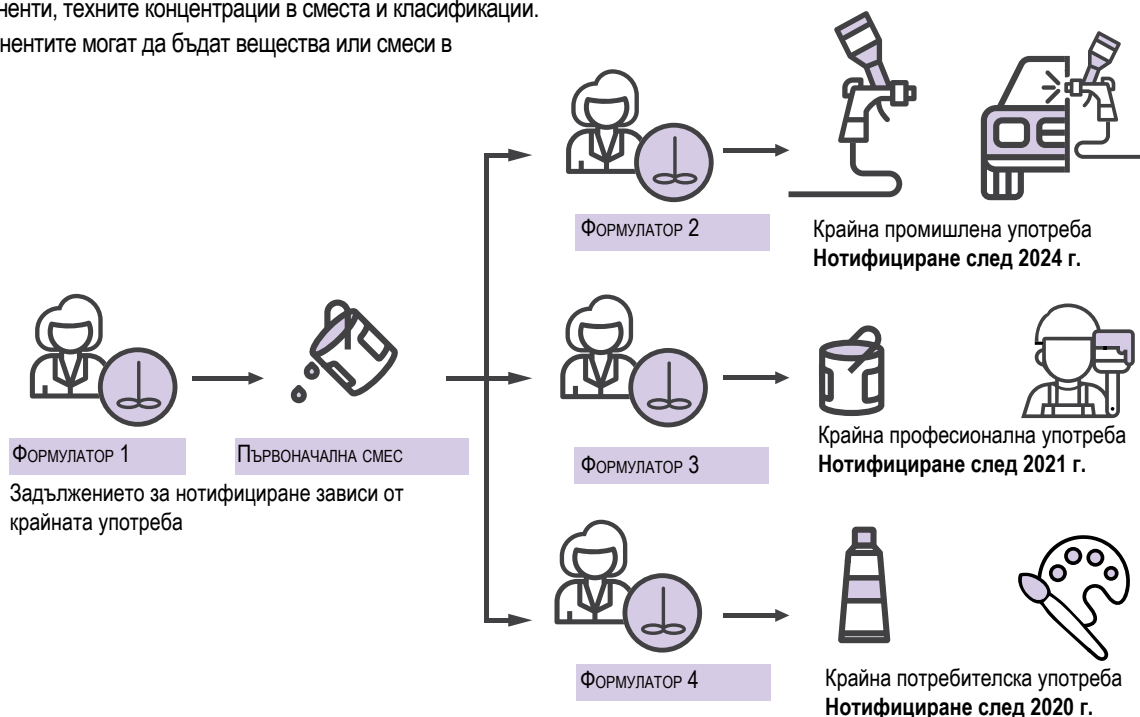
ненти, техните концентрации в сместа и класификации.
нентите могат да бъдат вещества или смеси в

Формулатор 2

Крайна промишлена употреба
**Нотифициране след 2024 г.**

Формулатор 1

Първоначална смес

Задължението за нотифициране зависи от крайната употреба

Формулатор 3

Крайна професионална употреба
**Нотифициране след 2021 г.**

Формулатор 4

Крайна потребителска употреба
**Нотифициране след 2020 г.**